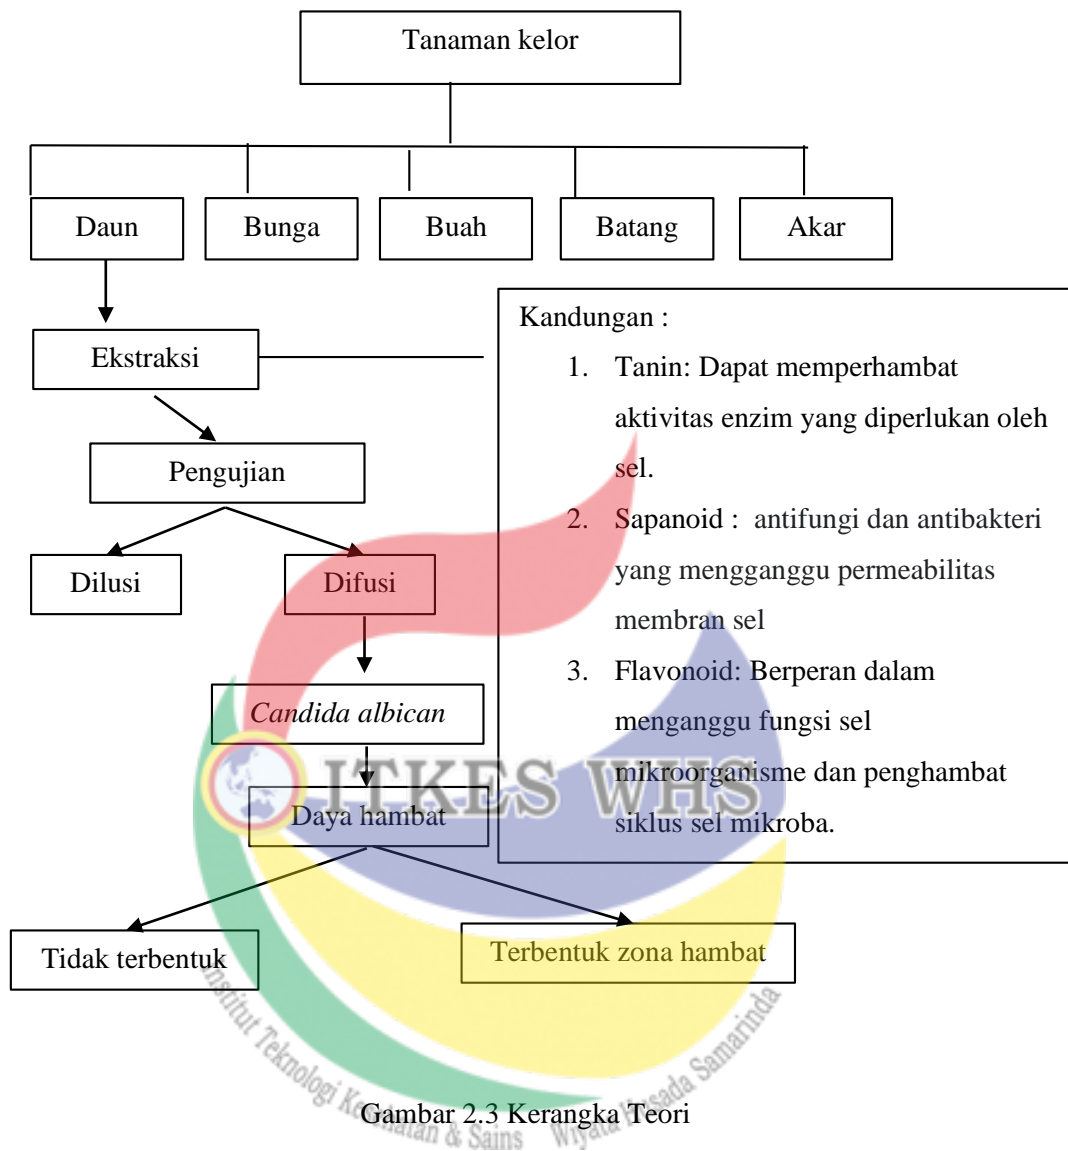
Tanaman kelor

Daun

Bunga

Buah

Batang

Akar

Ekstraksi

Kandungan :

1. Tanin: Dapat memperhambat aktivitas enzim yang diperlukan oleh sel.
2. Sapanoid : antifungi dan antibakteri yang mengganggu permeabilitas membran sel
3. Flavonoid: Berperan dalam menganggu fungsi sel mikroorganisme dan penghambat siklus sel mikroba.

Pengujian

Dilusi

Difusi

*Candida albican*

Daya hambat

Tidak terbentuk

Terbentuk zona hambat

ITKES WHS

Institut Teknologi Kesehatan & Sains Wiyata Husada Samarinda

Gambar 2.3 Kerangka Teori